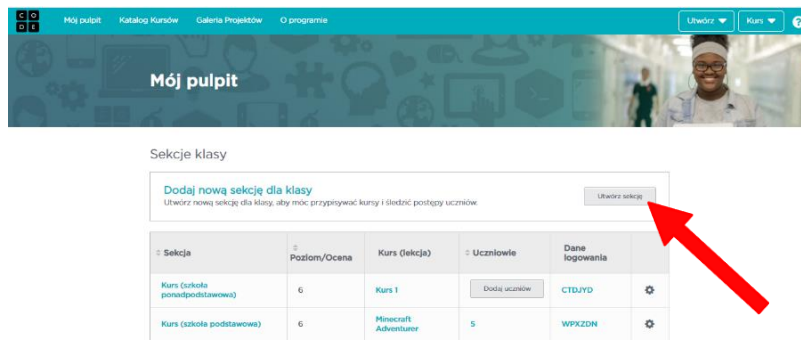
C O D E

Mój pulpit   Katalog Kursów   Galeria Projektów   O programie

Utwórz   Kurs   ?

Mój pulpit

Sekcje klasy

Dodaj nową sekcję dla klasy
Utwórz nową sekcję dla klasy, aby móc przypisywać kursy i śledzić postępy uczniów.

Utwórz sekcję

| Sekcja | Poziom/Ocena | Kurs (lekcja) | Uczniowie | Dane logowania | |
|---|---|---|---|---|---|
| Kurs (szkoła ponadpodstawowa) | 6 | Kurs 1 | Dodaj uczniów | CTDJYD | |
| Kurs (szkoła podstawowa) | 6 | Minecraft Adventurer | 5 | WPXZDN | |